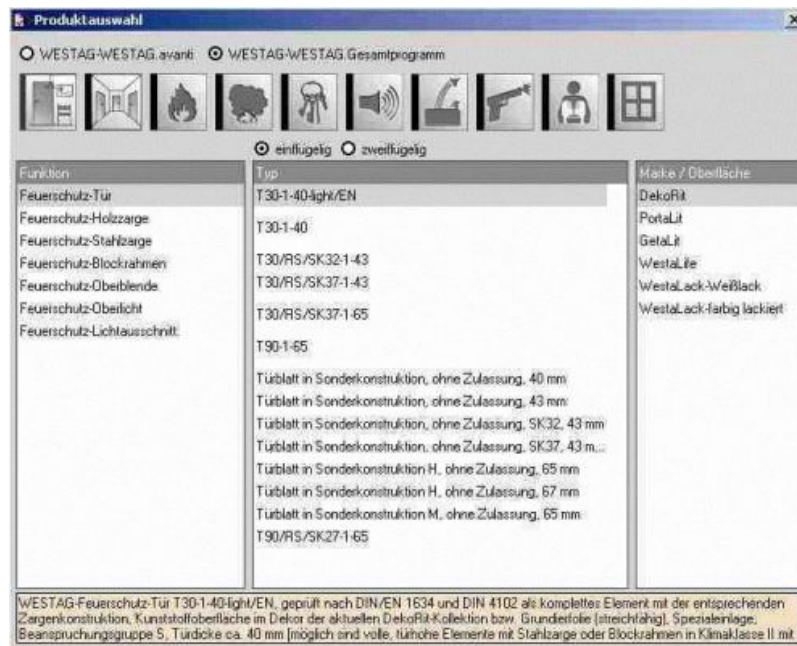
Produktauswahl

X

WESTAG-WESTAG.avanti WESTAG-WESTAG.Gesamtprogramm

einflügelig zweiflügelig

| Funktion | Typ | Marke / Oberfläche |
|---|---|---|
| Feuerschutz-Tür | T30-1-40-light/EN | DekoRit |
| Feuerschutz-Holzzarge | T30-1-40 | PortaLit |
| Feuerschutz-Stahlzarge | T30/RS/SK32-1-43 | GetaLit |
| Feuerschutz-Blockrahmen | T30/RS/SK37-1-43 | WestaLite |
| Feuerschutz-Oberblende | T30/RS/SK37-1-65 | WestaLack-Weißlack |
| Feuerschutz-Oberlicht | T90-1-65 | WestaLack-farbig lackiert |
| Feuerschutz-Lichtausschnitt | Türblatt in Sonderkonstruktion, ohne Zulassung, 40 mm | |
| | Türblatt in Sonderkonstruktion, ohne Zulassung, 43 mm | |
| | Türblatt in Sonderkonstruktion, ohne Zulassung, SK32, 43 mm | |
| | Türblatt in Sonderkonstruktion, ohne Zulassung, SK37, 43 m... | |
| | Türblatt in Sonderkonstruktion H, ohne Zulassung, 65 mm | |
| | Türblatt in Sonderkonstruktion H, ohne Zulassung, 67 mm | |
| | Türblatt in Sonderkonstruktion M, ohne Zulassung, 65 mm | |
| | T90/RS/SK27-1-65 | |

WESTAG-Feuerschutz-Tür T30-1-40-light/EN, geprüft nach DIN/EN 1634 und DIN 4102 als komplettes Element mit der entsprechenden Zargenkonstruktion, Kunststoffoberfläche im Dekor der aktuellen DekoRit-Kollektion bzw. Grundierfolie (streichfähig), Spezialeinlage, Beanspruchungsgruppe S, Türdicke ca. 40 mm (möglich sind volle, türhohe Elemente mit Stahlzarge oder Blockrahmen in Klimaklasse II mit